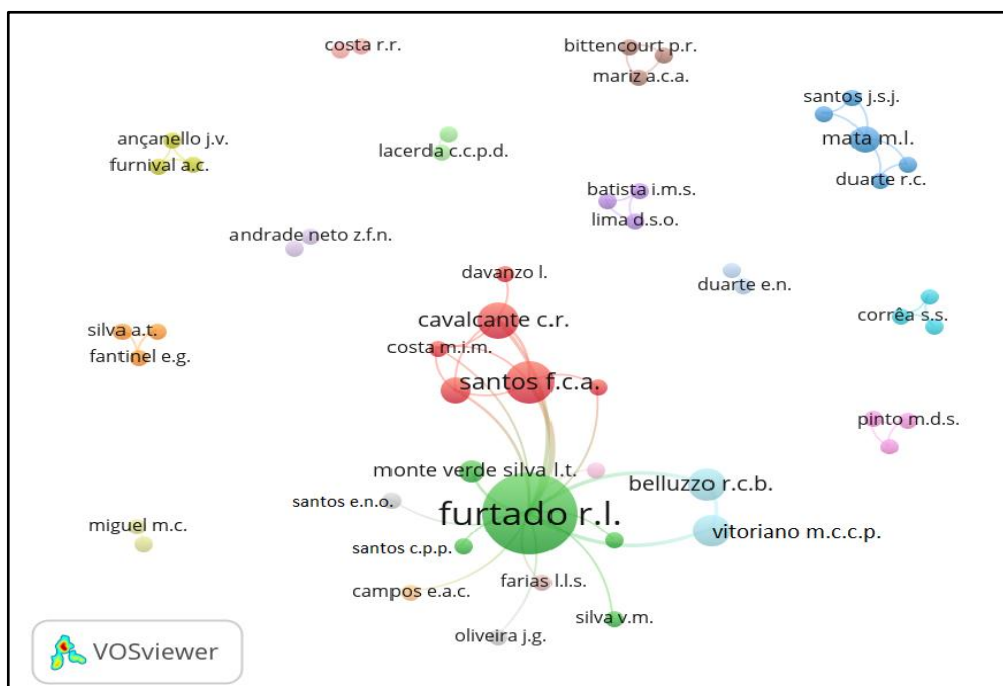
costa r.r.
bittencourt p.r.
mariz a.c.a.
santos j.s.j.
mata m.l.
duarte r.c.
ançanello j.v.
furnival a.c.
lacerda c.c.p.d.
batista i.m.s.
lima d.s.o.
andrade neto z.f.n.
davanzo l.
duarte e.n.
cavalcante c.r.
corrêa s.s.
silva a.t.
fantinel e.g.
costa m.i.m.
santos f.c.a.
pinto m.d.s.
monte verde silva l.t.
belluzzo r.c.b.
santos e.n.o.
furtado r.l.
vitoriano m.c.c.p.
miguel m.c.
santos c.p.p.
farias l.l.s.
campos e.a.c.
silva v.m.
oliveira j.g.
VOSviewer